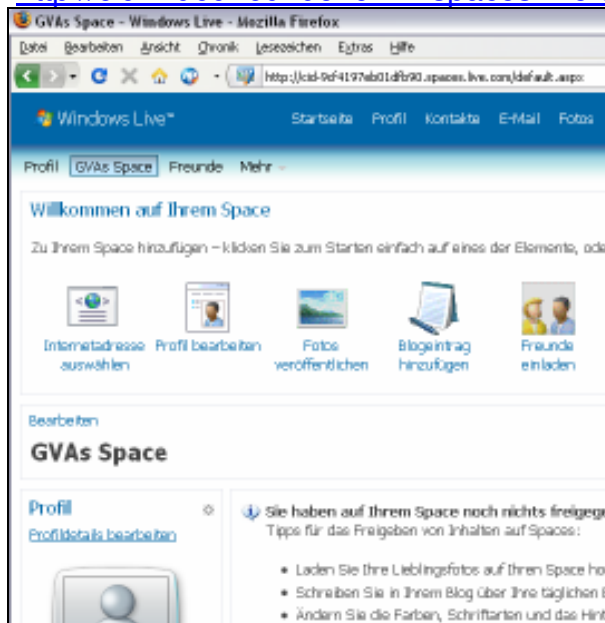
GVAs Space - Windows Live - Mozilla Firefox

Datei Bearbeiten Ansicht Chronik Lesezeichen Extras Hilfe

http://cid-9cf4197eb01dfb90.spaces.live.com/default.aspx

Windows Live™ Startseite Profil Kontakte E-Mail Fotos

Profil GVAs Space Freunde Mehr

Willkommen auf Ihrem Space

Zu Ihrem Space hinzufügen – klicken Sie zum Starten einfach auf eines der Elemente, ode

Internetadresse auswählen Profil bearbeiten Fotos veröffentlichen Blogeintrag hinzufügen Freunde einladen

Bearbeiten

GVAs Space

Profil

Profildetails bearbeiten

Sie haben auf Ihrem Space noch nichts freigege

Tipps für das Freigeben von Inhalten auf Spaces:

• Laden Sie Ihre Lieblingsfotos auf Ihren Space ho
• Schreiben Sie in Ihrem Blog über Ihre täglichen E
• Ändern Sie die Farben, Schriftarten und das Hint